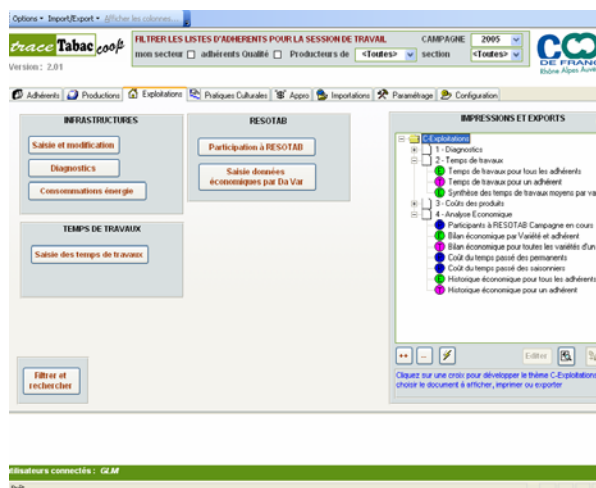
Options • Import/Export • Afficher les colonnes...

traceTabaccoop
Version : 2.01

FILTRER LES LISTES D'ADHERENTS POUR LA SESSION DE TRAVAIL
mon secteur ☐ adhérents Qualité ☐ Producteurs de <Toutes> section
CAMPAGNE 2005
<Toutes>

CO DE FRANC Rhône Alpes Auv

Adhérents | Productions | Exploitations | Pratiques Culturales | Appro | Importations | Paramétrage | Configuration

INFRASTRUCTURES
Saisie et modification
Diagnostics
Consommations énergie

RESOTAB
Participation à RESOTAB
Saisie données économiques par Da Var

TEMPS DE TRAVAUX
Saisie des temps de travaux

Filtrer et rechercher

IMPRESSIONS ET EXPORTS
C-Exploitations
1 - Diagnostics
2 - Temps de travaux
Temps de travaux pour tous les adhérents
Temps de travaux pour un adhérent
Synthèse des temps de travaux moyens par va
3 - Coûts des produits
4 - Analyse Economique
Participants à RESOTAB Campagne en cours
Bilan économique par Variété et adhérent
Bilan économique pour toutes les variétés d'un
Coût du temps passé des permanents
Coût du temps passé des saisonniers
Historique économique pour tous les adhérents
Historique économique pour un adhérent

Editer

Cliquez sur une croix pour développer le thème C-Exploitations choisir le document à afficher, imprimer ou exporter

tilisateurs connectés : GLM